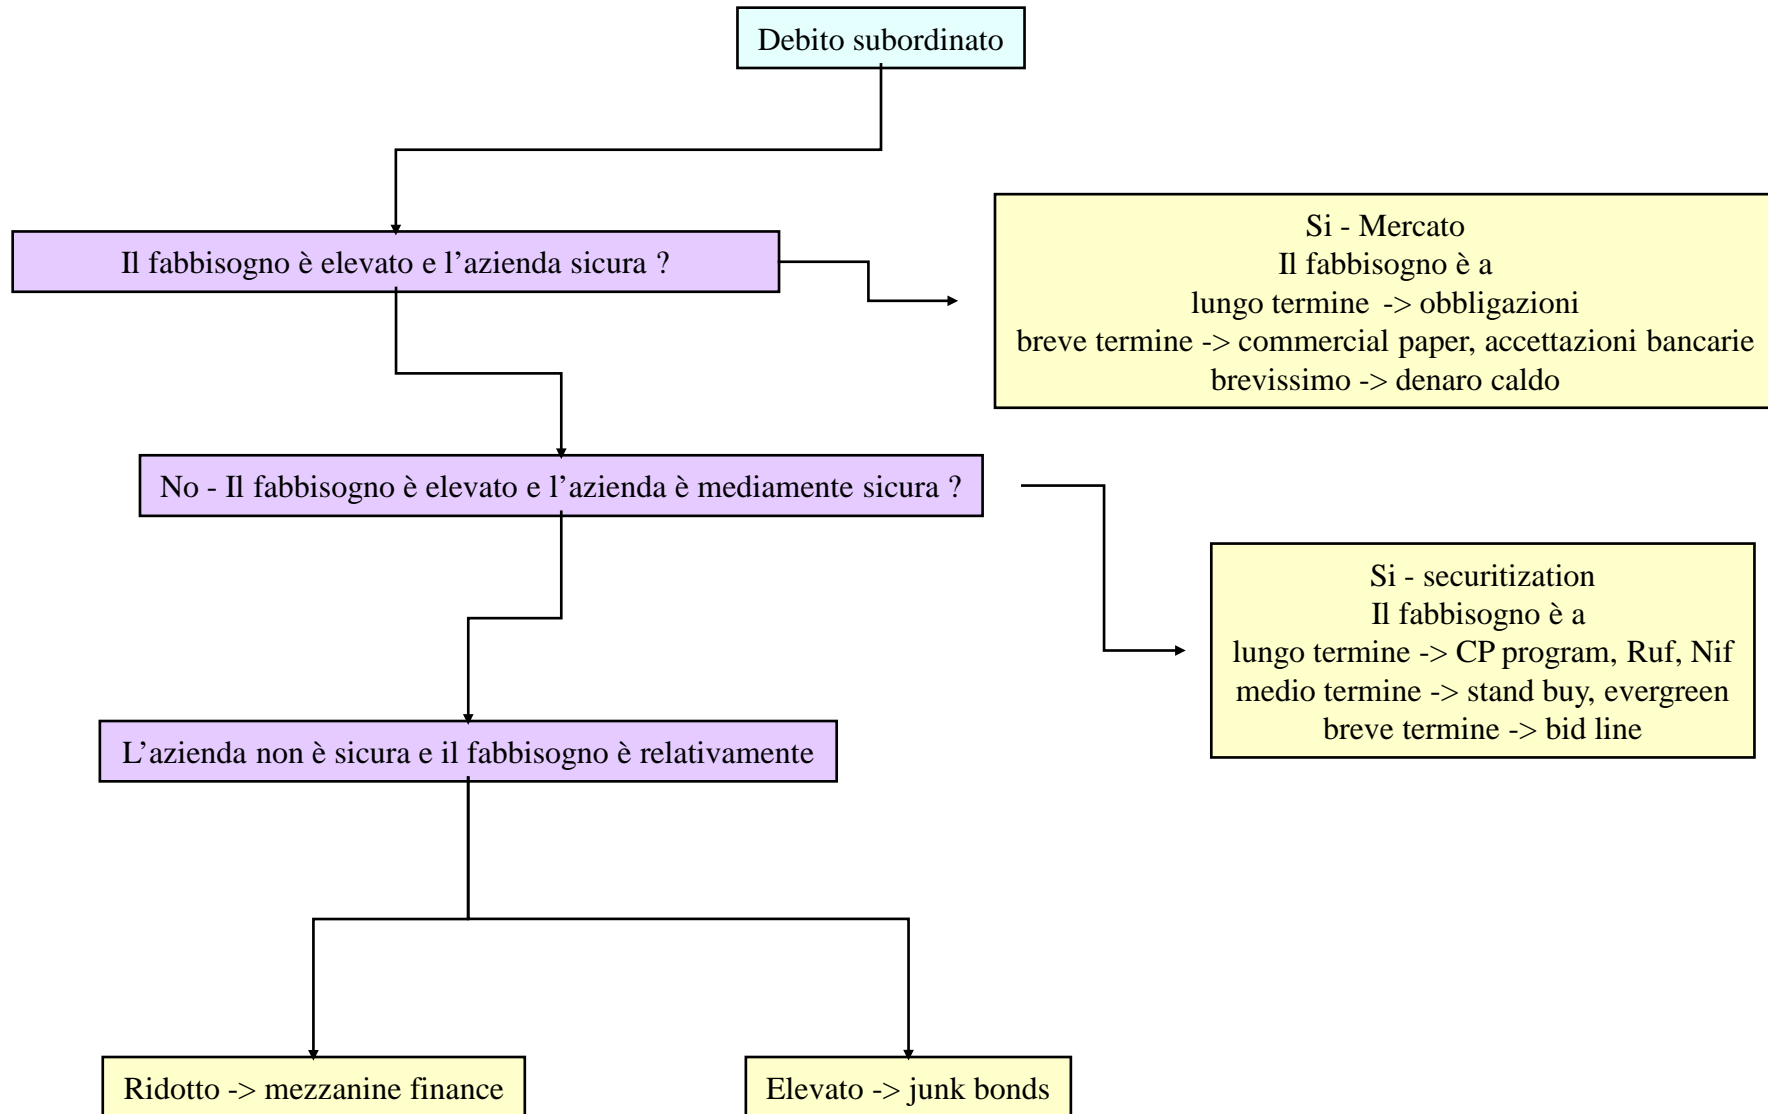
Debito subordinato

Il fabbisogno è elevato e l’azienda sicura ?

Si - Mercato
Il fabbisogno è a
lungo termine -> obbligazioni
breve termine -> commercial paper, accettazioni bancarie
brevissimo -> denaro caldo

No - Il fabbisogno è elevato e l’azienda è mediamente sicura ?

Si - securitization
Il fabbisogno è a
lungo termine -> CP program, Ruf, Nif
medio termine -> stand buy, evergreen
breve termine -> bid line

L’azienda non è sicura e il fabbisogno è relativamente

Ridotto -> mezzanine finance

Elevato -> junk bonds